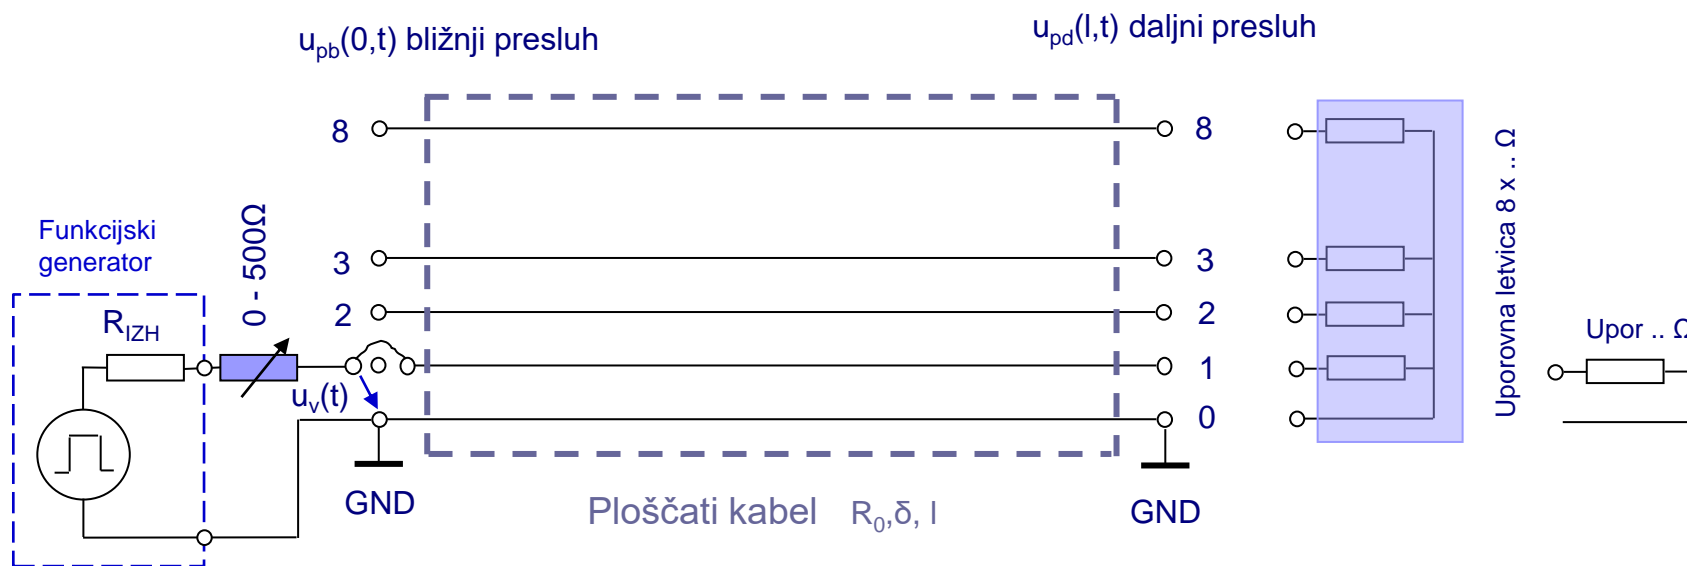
$u_{pb}(0,t)$ bližnji presluh

$u_{pd}(l,t)$ daljni presluh

8

8

Funkcijski generator

0 - 500Ω

3

3

2

2

$R_{IZH}$

1

$u_v(t)$

0

GND

Ploščati kabel $R_0$,δ, l

GND

Uporovna letvica 8 x .. Ω

Upor .. Ω